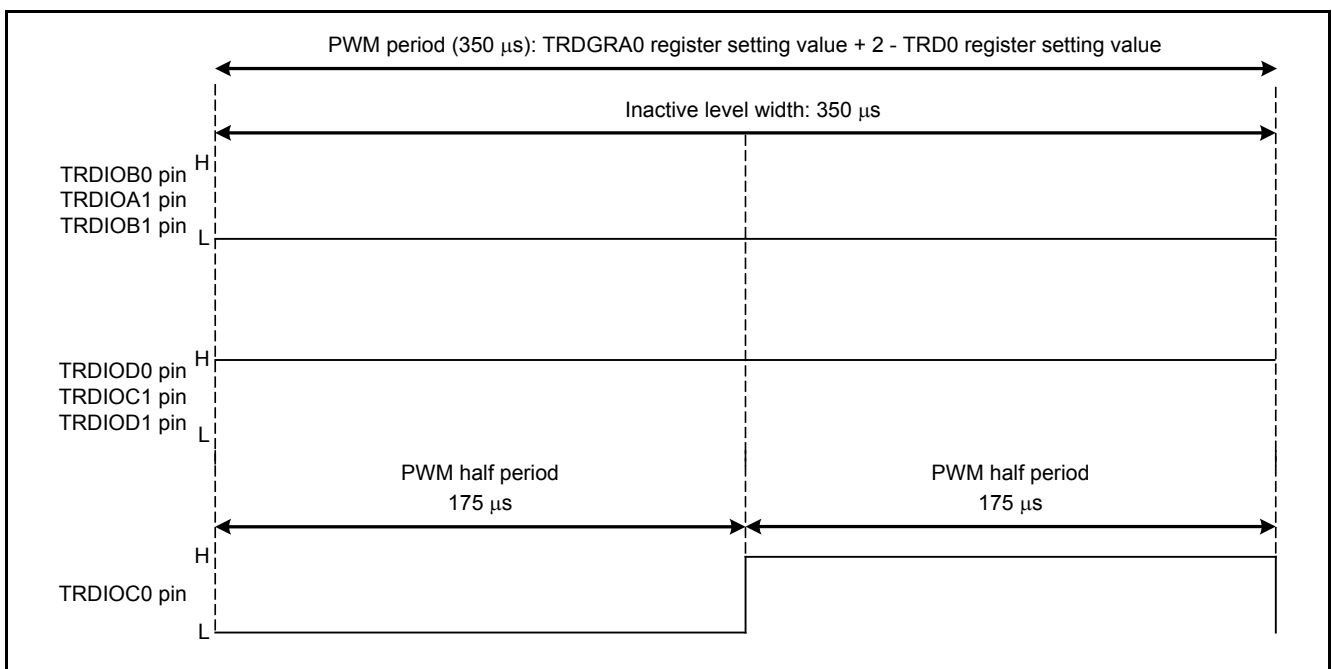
PWM period (350 μs): TRDGRA0 register setting value + 2 - TRD0 register setting value

Inactive level width: 350 μs

TRDIOB0 pin
TRDIOA1 pin
TRDIOB1 pin

H

L

TRDIOD0 pin
TRDIOC1 pin
TRDIOD1 pin

H

L

PWM half period
175 μs

PWM half period
175 μs

H

TRDIOC0 pin

L